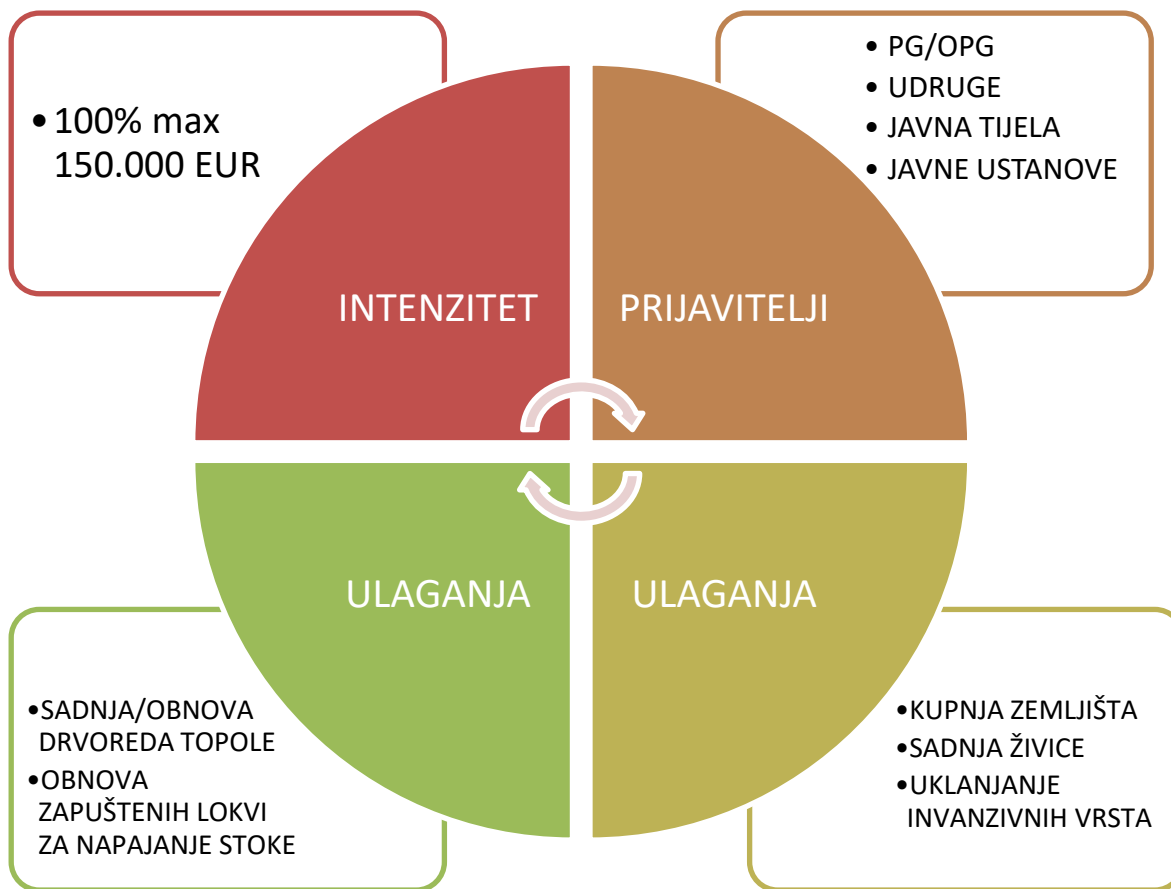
• 100% max 150.000 EUR

• PG/OPG
• UDRUGE
• JAVNA TIJELA
• JAVNE USTANOVE

INTENZITET

PRIJAVITELJI

ULAGANJA

ULAGANJA

•SADNJA/OBNOVA DRVOREDA TOPOLE
•OBNOVA ZAPUŠTENIH LOKVI ZA NAPAJANJE STOKE

•KUPNJA ZEMLJIŠTA
•SADNJA ŽIVICE
•UKLANJANJE INVANZIVNIH VRSTA